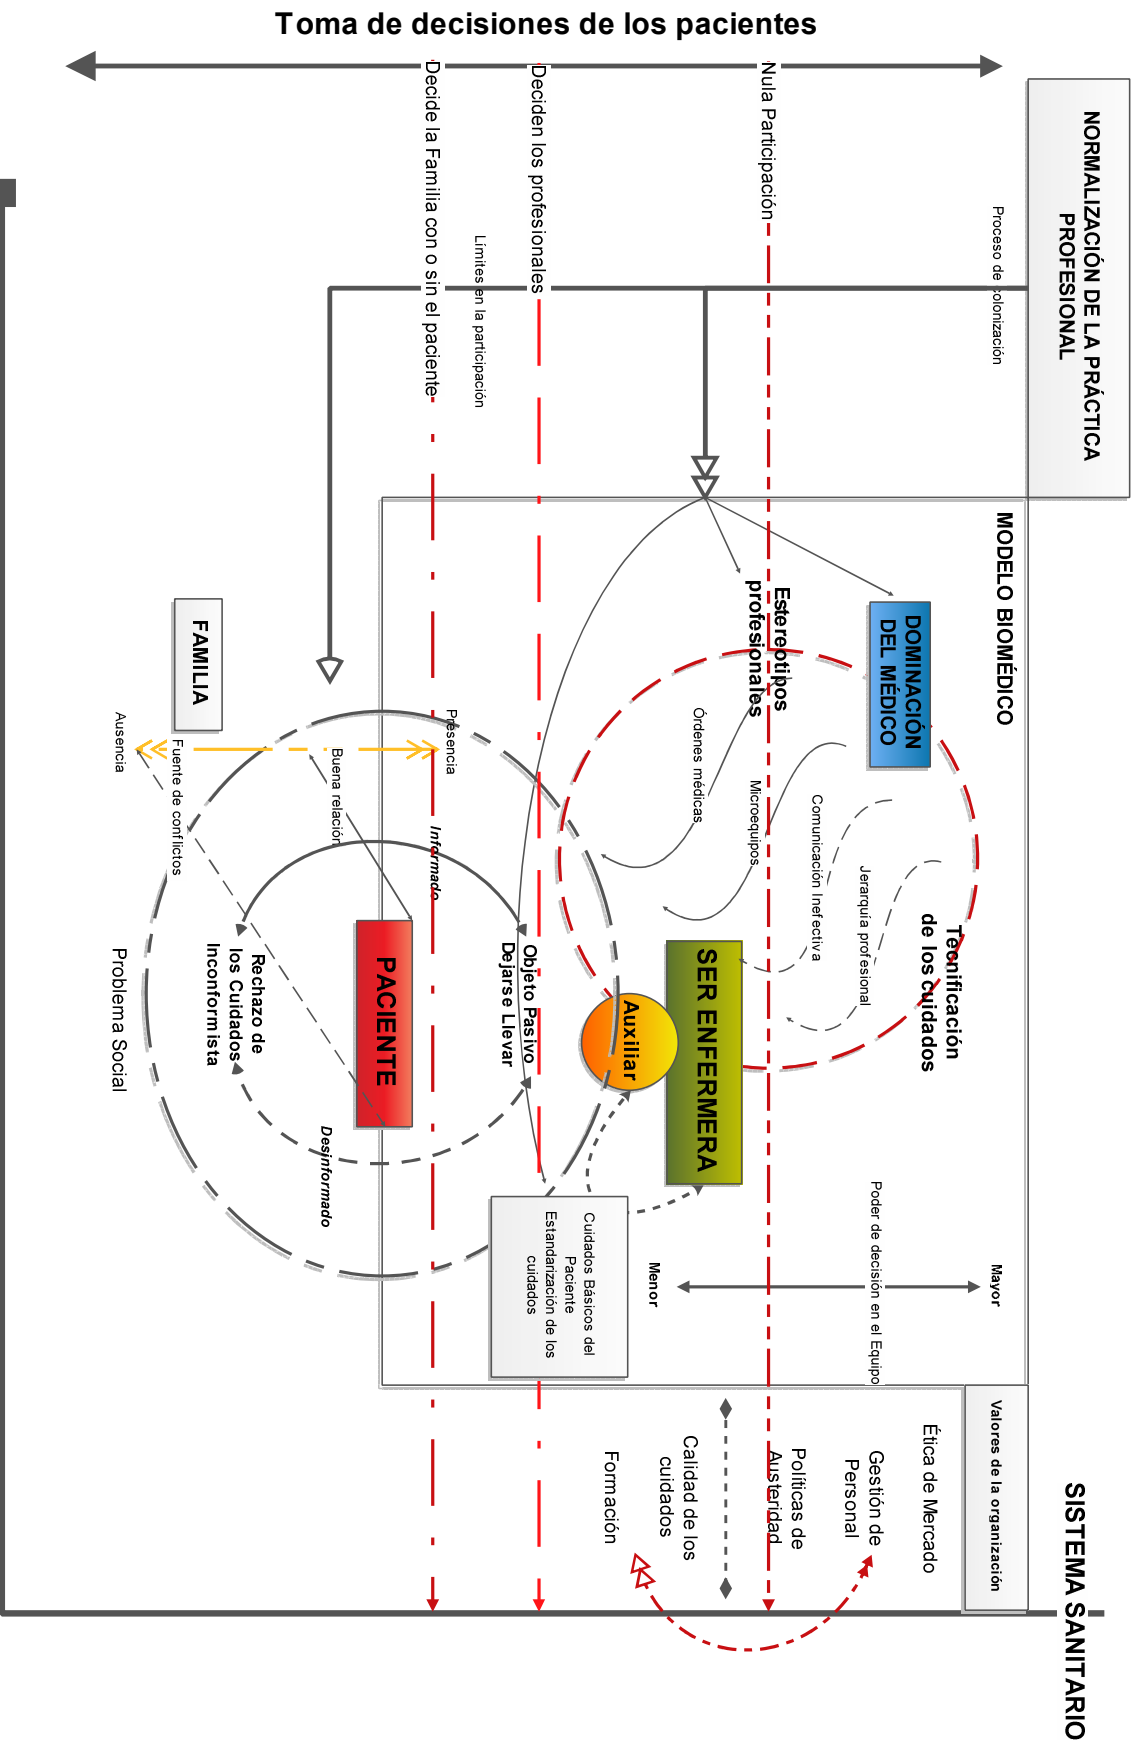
Toma de decisiones de los pacientes

Decide la Familia con o sin el paciente

Deciden los profesionales

Nula Participación

NORMALIZACIÓN DE LA PRÁCTICA PROFESIONAL

Proceso de colonización

Límites en la participación

MODELO BIOMÉDICO

DOMINACIÓN DEL MÉDICO

Estereotipos profesionales

Órdenes médicas

Microequipos

Comunicación Inefectiva

Jerarquía profesional

Tecnificación de los cuidados

SER ENFERMERA

Auxiliar

FAMILIA

Ausencia

Presencia

Fuente de conflictos

Buena relación

Informado

PACIENTE

Objeto Pasivo Dejarse Llevar

Rechazo de los Cuidados Inconformista

Desinformado

Problema Social

Cuidados Básicos del Paciente Estandarización de los cuidados

Menor

Mayor

Poder de decisión en el Equipo

Valores de la organización

Ética de Mercado

Gestión de Personal

Políticas de Austeridad

Calidad de los cuidados

Formación

SISTEMA SANITARIO